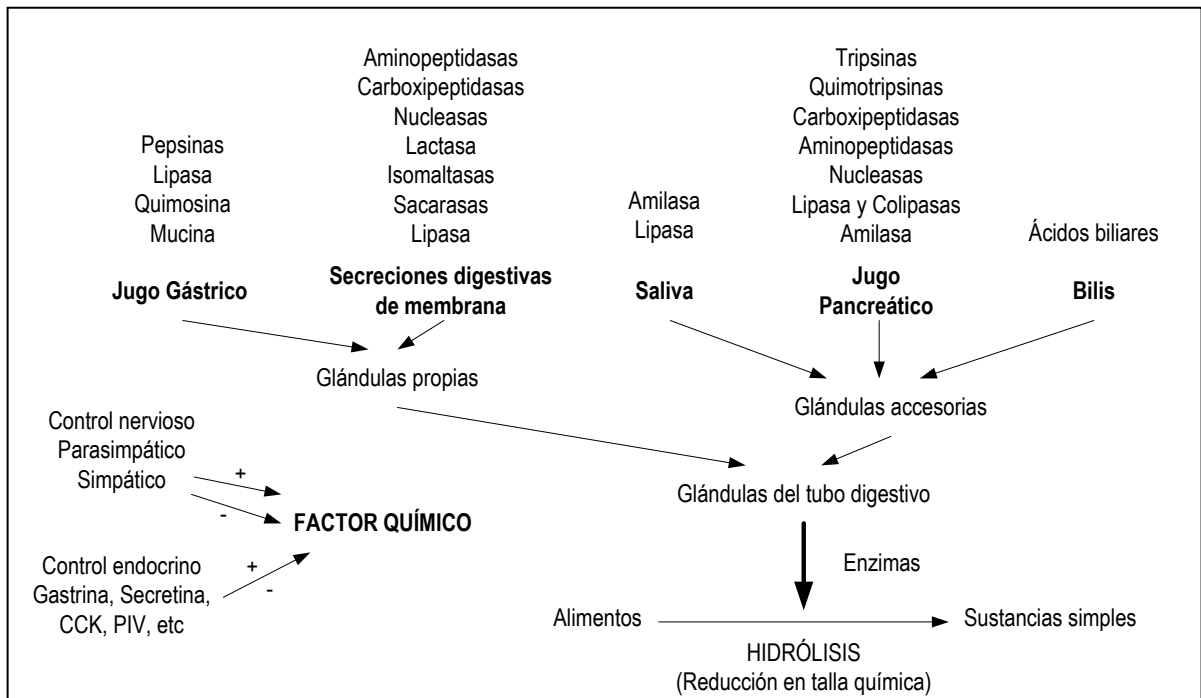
Pepsinas
Lipasa
Quimosina
Mucina

Jugo Gástrico

Aminopeptidasas
Carboxipeptidasas
Nucleasas
Lactasa
Isomaltasas
Sacarasas
Lipasa

Secreciones digestivas de membrana

Amilasa
Lipasa

Saliva

Tripsinas
Quimotripsinas
Carboxipeptidasas
Aminopeptidasas
Nucleasas
Lipasa y Colipasas
Amilasa

Jugo Pancreático

Ácidos biliares

Bilis

Glándulas propias

Glándulas accesorias

Control nervioso
Parasimpático
Simpático

+
-

FACTOR QUÍMICO

Control endocrino
Gastrina, Secretina,
CCK, PIV, etc

+
-

Glándulas del tubo digestivo

Enzimas

Alimentos

Sustancias simples

HIDRÓLISIS
(Reducción en talla química)